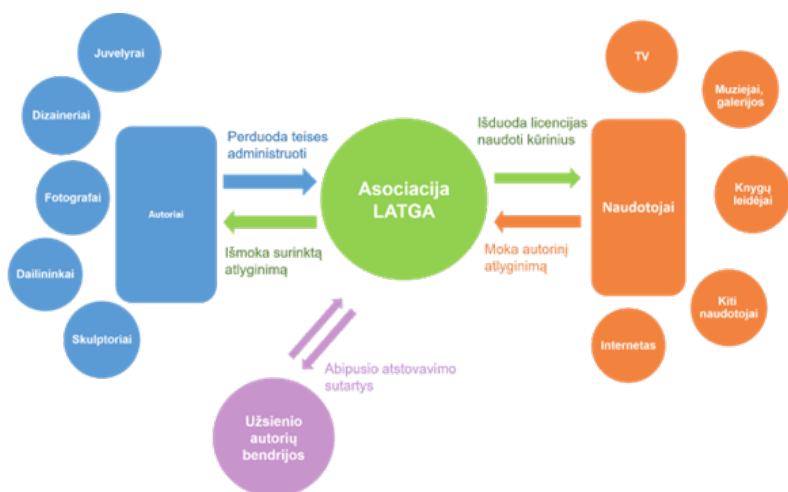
Juvelyrai

Dizaineriai

Fotografai

Dailininkai

Skulptoriai

Autoriai

Perduoda teises administruoti

Išmoka surinktą atlyginimą

Asociacija LATGA

Išduoda licencijas naudoti kūrinius

Moka autorinį atlyginimą

Naudotojai

TV

Muziejai, galerijos

Knygų leidėjai

Kiti naudotojai

Internetas

Abipusio atstovavimo sutartys

Užsienio autorių bendrijos